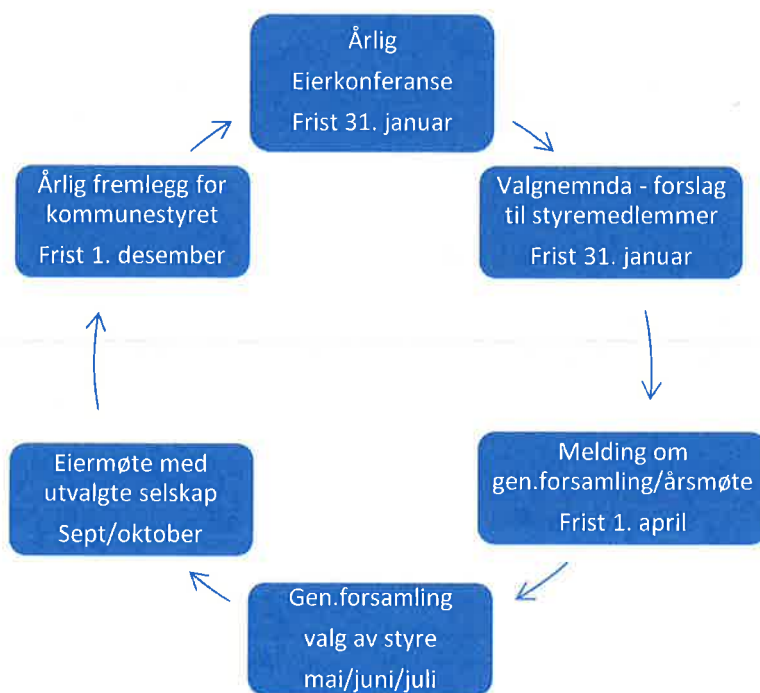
Årlig
Eierkonferanse
Frist 31. januar

Valgnemnda - forslag til styremedlemmer
Frist 31. januar

Melding om gen.forsamling/årsmøte
Frist 1. april

Gen.forsamling
valg av styre
mai/juni/juli

Eiermøte med utvalgte selskap
Sept/oktober

Årlig fremlegg for kommunestyret
Frist 1. desember